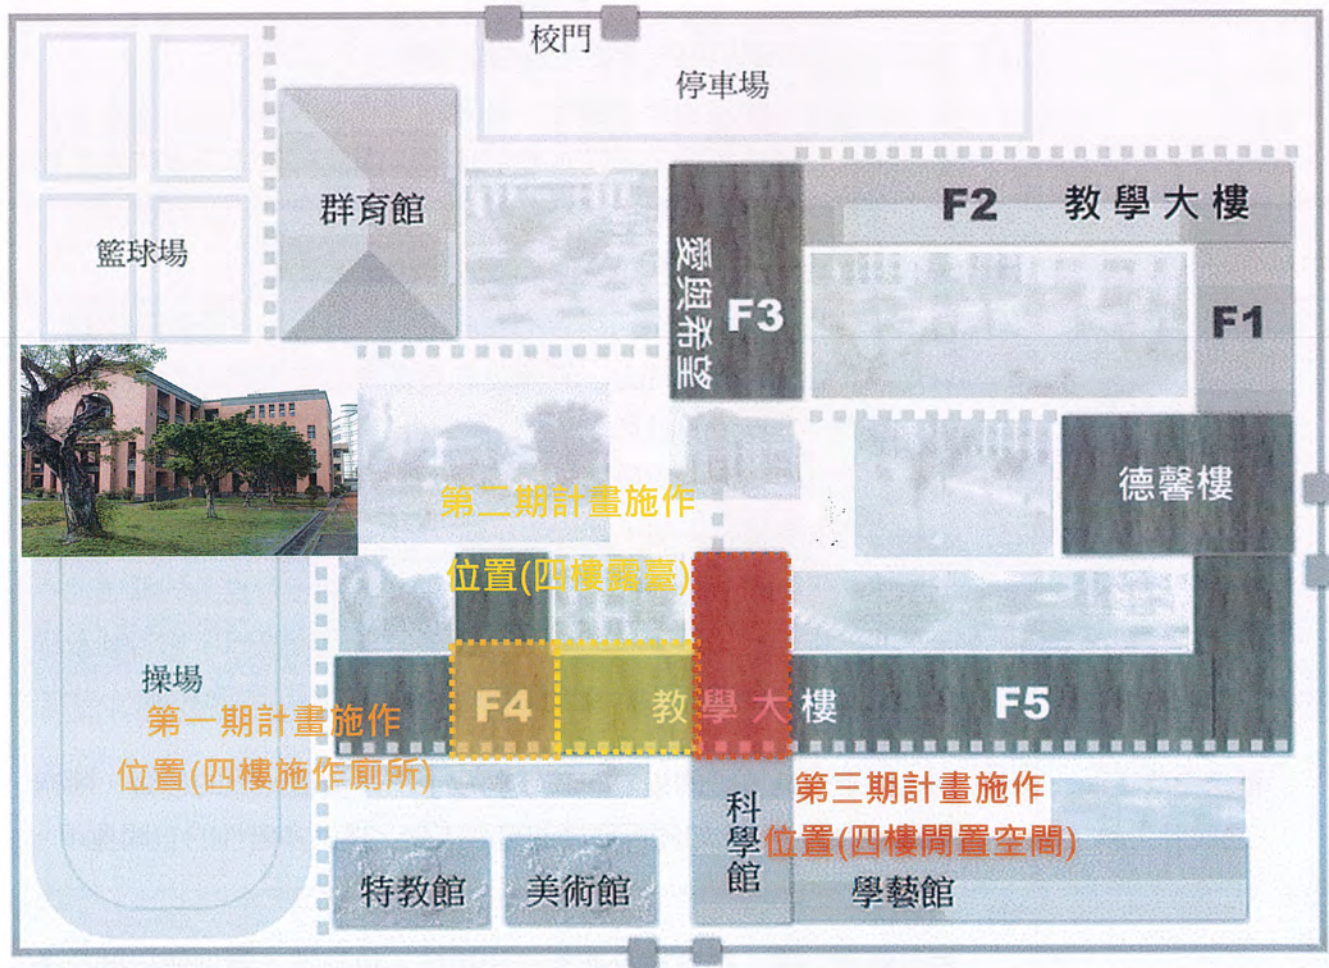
校門

停車場

籃球場

群育館

F2 教學大樓

愛與希望

F3

F1

德馨樓

第二期計畫施作

位置(四樓露臺)

操場

第一期計畫施作

位置(四樓施作廁所)

F4

教學大樓

F5

第三期計畫施作

位置(四樓閒置空間)

科學館

學藝館

特教館

美術館